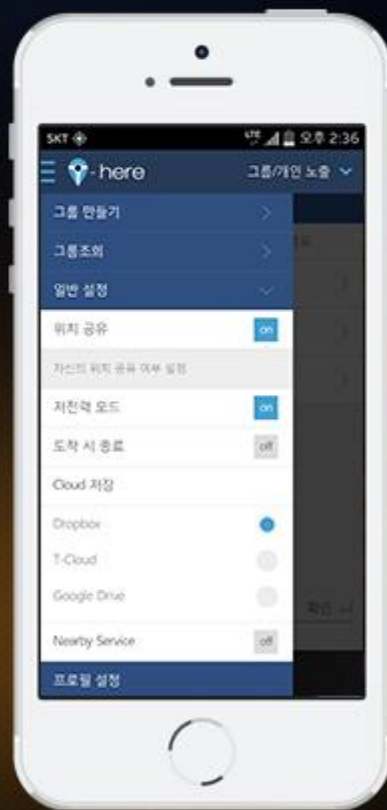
SKT
LTE 오후 2:36

-here
그룹/개인 노출

그룹 만들기
그룹조회
일반 설정
위치 공유 on
자신의 위치 공유 여부 설정
저전력 모드 on
도착 시 종료 off
Cloud 저장
Dropbox
T-Cloud
Google Drive
Nearby Service off
프로필 설정